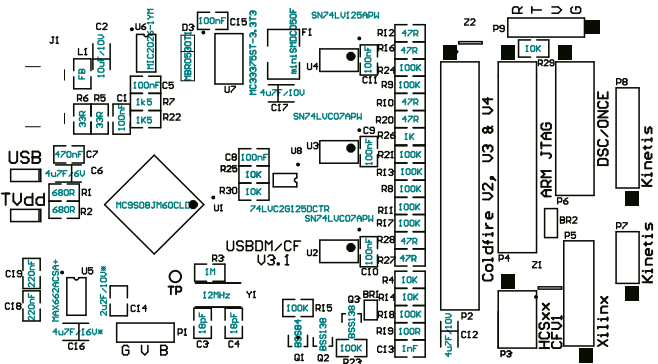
J1
C2
L1
FB
10uF/10V
U6
MIC2026-1YM
D3
MBR0530T1
100nF
C15
SN74LVC125APW
F1
MC33375ST-3.3T3
miniSMDC050F
U4
C11
R12 47R
R16 47R
R17 100K
R9 100K
R19 100K
R20 47R
R18 1K
R21 100K
R13 100K
R8 100K
R11 100K
R27 100K
R26 47R
R23 47R
R4 10K
R14 10K
R10 100K
R5 100R
R22 1nF
Z2
R T U G
P9
10K
R29
P8
Kinetis
P7
Kinetis
C5
100nF
U7
4u7F/10V
C17
SN74LVC07APW
C9
U3
C8
100nF
R25 10K
R30 10K
U8
74LVC2G125DCTR
SN74LVC07APW
U2
C10
R6 R5
33R 33R
C1
100nF
R7
1k5
1k5
R22
USB
470nF
C7
4u7F/6V
TVdd
680R R1
680R R2
MC9S08JM60CLD
U1
USBDM/CF
V3.1
R3
1M
TP
12MHz
Y1
C19
220nF
C18
220nF
MAX662ACSA+
U5
2u2F/10V
C14
4u7F/16V
C16
G V B
P1
18pF
C3
18pF
C4
100K
R15
Q1
BSS84
Q2
BSS138
BSS138
Q3
BR1
R1
100K
R23
Coldfire V2, V3 & V4
P2
C12
4u7F/10V
ARM JTAG
P4
DSC/ONCE
P6
BR2
Z1
P5
HCSxx
CFV1
P3
Xilinx